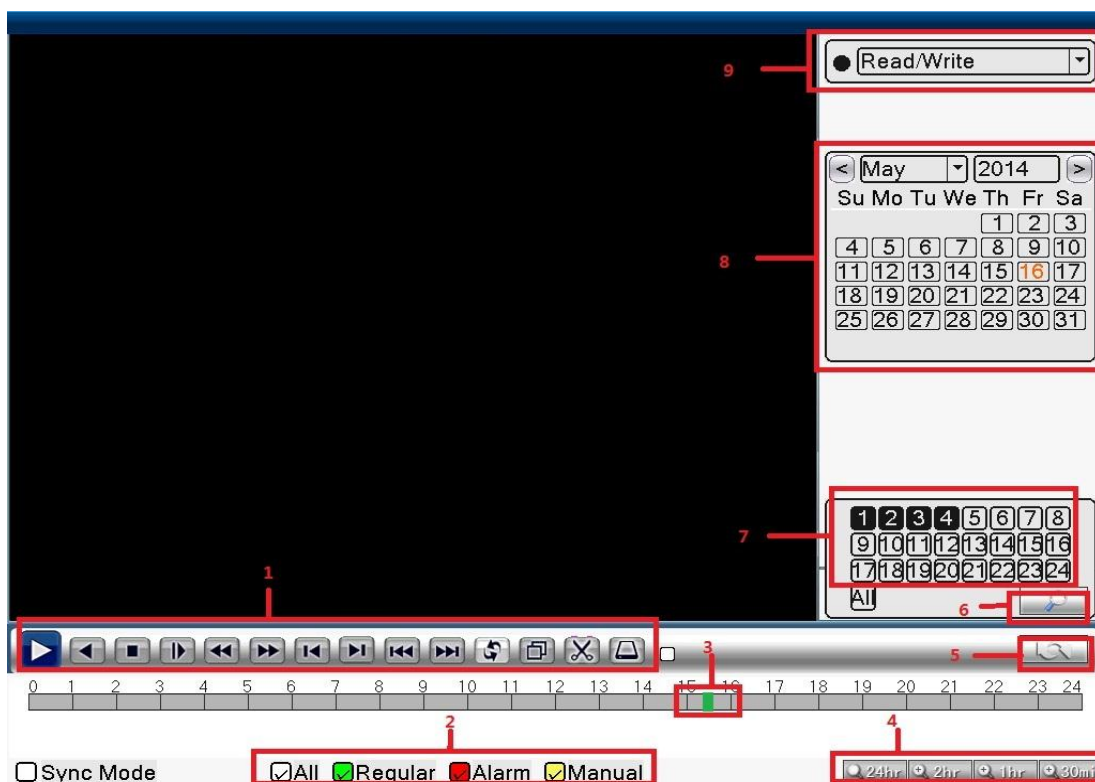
9

Read/Write

8

< May 2014 >

| Su | Mo | Tu | We | Th | Fr | Sa |
|---|---|---|---|---|---|---|
| | | | | 1 | 2 | 3 |
| 4 | 5 | 6 | 7 | 8 | 9 | 10 |
| 11 | 12 | 13 | 14 | 15 | 16 | 17 |
| 18 | 19 | 20 | 21 | 22 | 23 | 24 |
| 25 | 26 | 27 | 28 | 29 | 30 | 31 |

7

1 2 3 4 5 6 7 8
9 10 11 12 13 14 15 16
17 18 19 20 21 22 23 24

All

6

1

5

3

0 1 2 3 4 5 6 7 8 9 10 11 12 13 14 15 16 17 18 19 20 21 22 23 24

2

4

Sync Mode

All Regular Alarm Manual

24hr 2hr 1hr 30m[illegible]